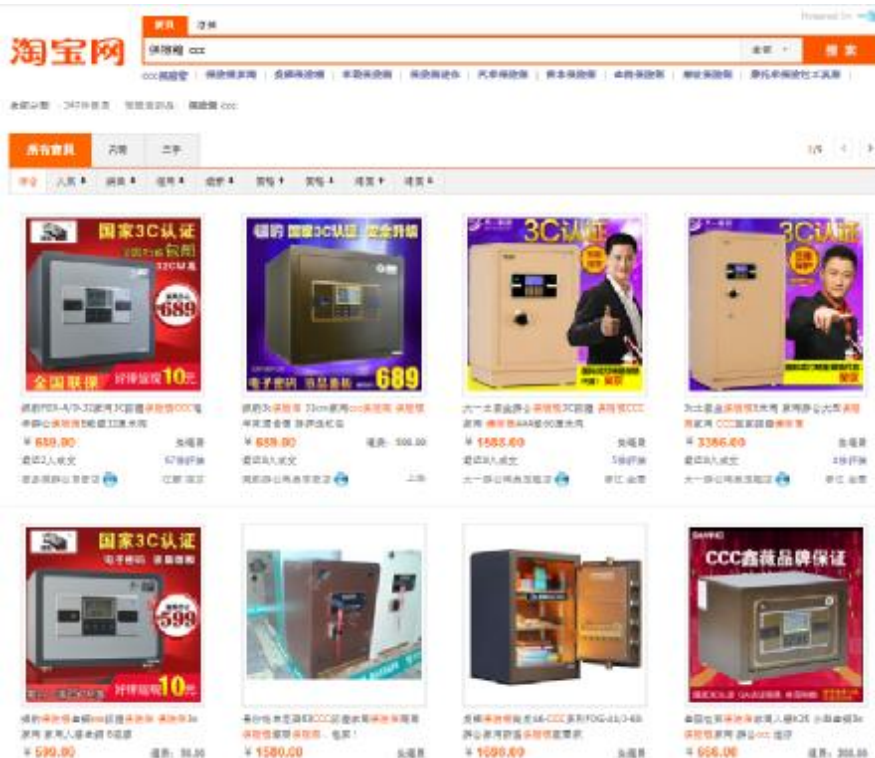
淘宝网

宝贝 天猫

保险箱 ccc

搜索

所有宝贝 天猫 二手

1/5

国家3C认证

689

全国联保 好评返现 10元

¥ 689.00

领豹 国家3C认证 安全升级

电子密码 品质最低 689

¥ 689.00

3C认证

¥ 1585.00

3C认证

¥ 3386.00

国家3C认证

599

好评返现 10元

¥ 599.00

¥ 1580.00

¥ 1699.00

CCC鑫盾品牌保证

¥ 656.00